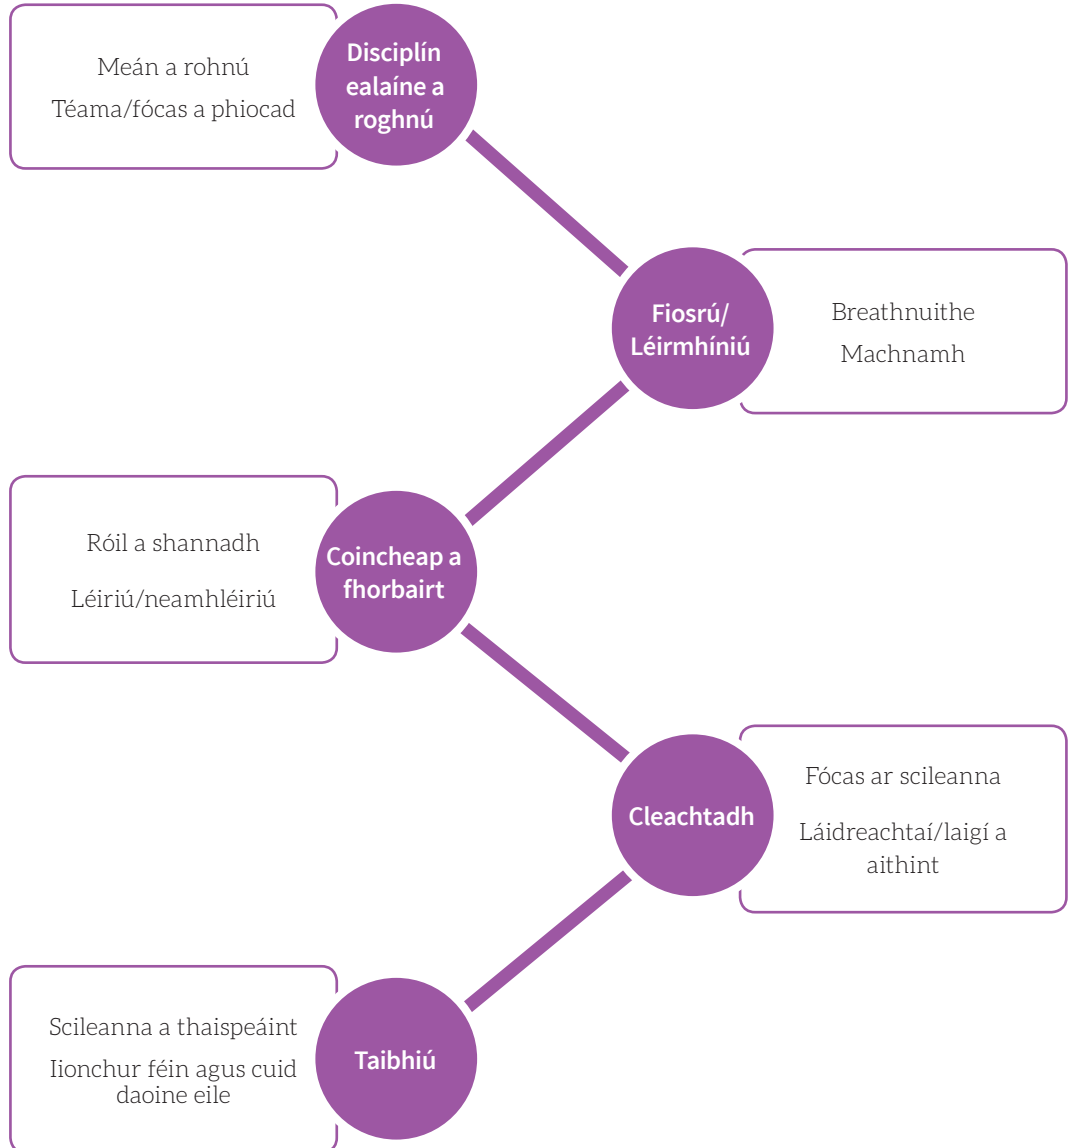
Disciplín ealaíne a roghnú

Meán a rohnú

Téama/fócas a phiocad

Fiosrú/ Léirmhíniú

Breathnuithe

Machnamh

Coincheap a fhorbairt

Róil a shannadh

Léiriú/neamhléiriú

Cleachtadh

Fócas ar scileanna

Láidreachtaí/laigí a aithint

Taibhiú

Scileanna a thaispeáint

Iionchur féin agus cuid daoine eile